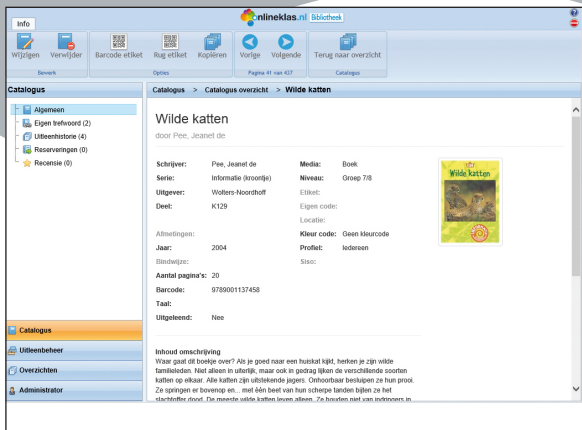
Info

onlineklas.nl Bibliotheek

Wijzigen Verwijder
Bewerk

Barcode etiket Rug etiket Kopiëren
Opties

Vorige Volgende
Pagina 41 van 427

Terug naar overzicht
Catalogus

Catalogus

Algemeen
Eigen trefwoord (2)
Uitleenhistorie (4)
Reserveringen (0)
Recensie (0)

Catalogus > Catalogus overzicht > Wilde katten

Wilde katten
door Pee, Jeanet de

| | | | |
|---|---|---|---|
| Schrijver: | Pee, Jeanet de | Media: | Boek |
| Serie: | Informatie (kroontje) | Niveau: | Groep 7/8 |
| Uitgever: | Wolters-Noordhoff | Etiket: | |
| Deel: | K129 | Eigen code: | |
| | | Locatie: | |
| Afmetingen: | | Kleur code: | Geen kleurcode |
| Jaar: | 2004 | Profiel: | Iedereen |
| Bindwijze: | | Siso: | |
| Aantal pagina's: | 20 | | |
| Barcode: | 9789001137458 | | |
| Taal: | | | |
| Uitgeleend: | Nee | | |

Wilde katten

Inhoud omschrijving
Waar gaat dit boekje over? Als je goed naar een huiskat kijkt, herken je zijn wilde familieleden. Niet alleen in uiterlijk, maar ook in gedrag lijken de verschillende soorten katten op elkaar. Alle katten zijn uitstekende jagers. Onhoorbaar besluipen ze hun prooi. Ze springen er bovenop en... met één beet van hun scherpe tanden bijten ze het slachtoffer dood. De meeste wilde katten leven alleen. Ze houden niet van indringers in

Catalogus
Uitleenbeheer
Overzichten
Administrator